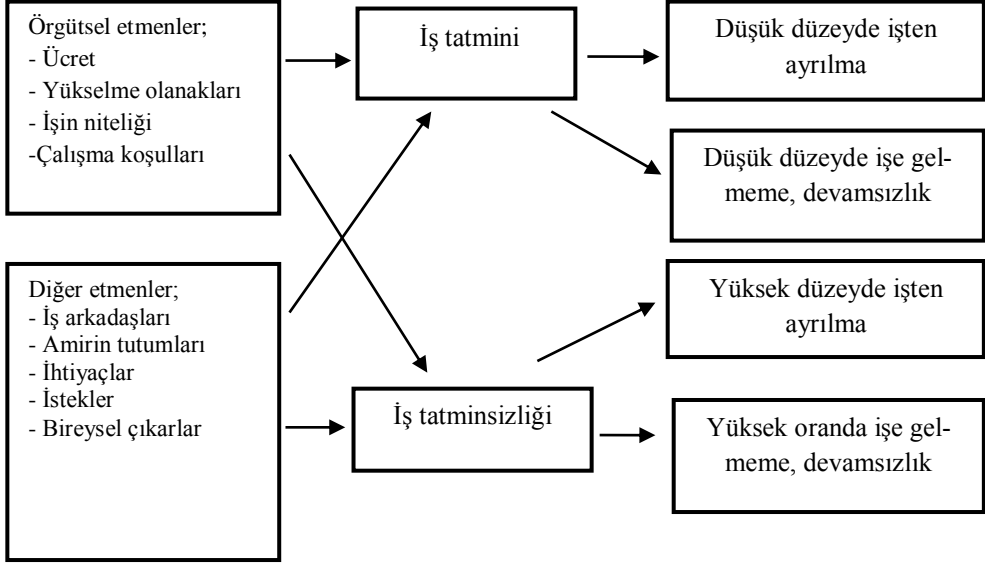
Örgütsel etmenler;
- Ücret
- Yükselme olanakları
- İşin niteliği
-Çalışma koşulları

İş tatmini

Düşük düzeyde işten ayrılma

Düşük düzeyde işe gelmeme, devamsızlık

Diğer etmenler;
- İş arkadaşları
- Amirin tutumları
- İhtiyaçlar
- İstekler
- Bireysel çıkarlar

Yüksek düzeyde işten ayrılma

İş tatminsizliği

Yüksek oranda işe gelmeme, devamsızlık